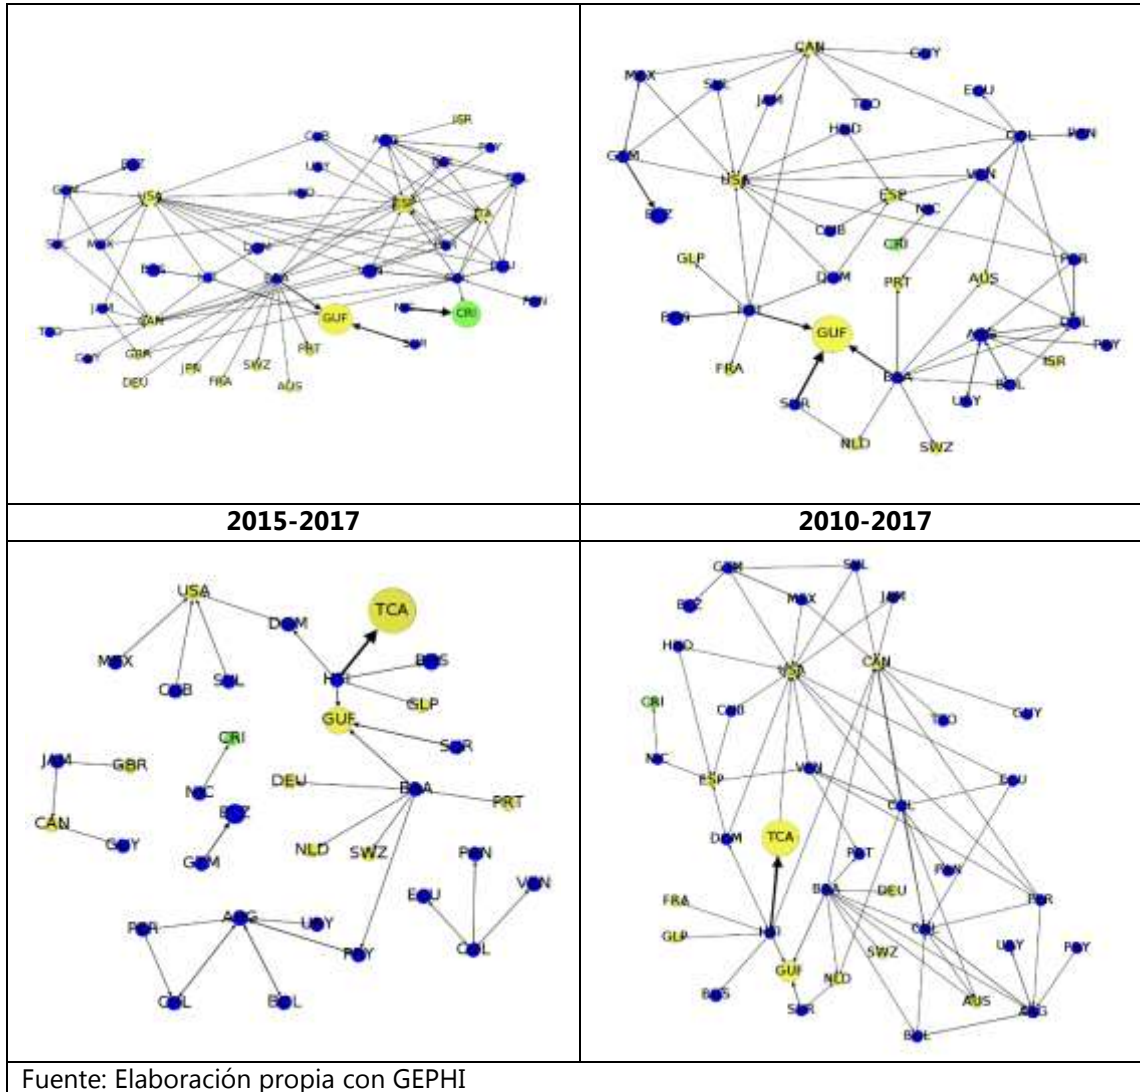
| ISR, UKY, BLZ, USA, HND, ESP, ITA, MEX, CAN, GUF, NIC, CRI, TTO, GBR, DEU, JPN, FRA, SWZ, PRT, AUS | CAN, GUY, MEX, SLV, JAM, TTO, ECU, HND, COL, PAN, GTM, USA, VEN, ESP, NIC, BLZ, CUB, CRI, GLP, DOM, PRT, AUS, PER, GUF, BRN, FRA, BRA, ARG, CHL, PRY, ISR, SUR, BOL, URY, NLD, SWZ |
|---|---|
| **2015-2017** | **2010-2017** |
| USA, DOM, TCA, MEX, CUB, SLV, HTI, BHS, GLP, GUF, SUR, CRI, JAM, GBR, DEU, BRA, PRT, NIC, CAN, GUY, BLZ, NLD, SWZ, PAN, GTM, ECU, VEN, ARG, PER, URY, PRY, COL, CHL, BOL | GTM, SLV, BLZ, MEX, JAM, HND, USA, CAN, CRI, CUB, TTO, GUY, NIC, ESP, VEN, ECU, COL, DOM, TCA, PRT, PAN, BRA, DEU, FRA, PER, GLP, HTI, CHL, URY, PRY, SWZ, GUF, NLD, AUS, BHS, SUR, ARG, BOL |

Fuente: Elaboración propia con GEPHI